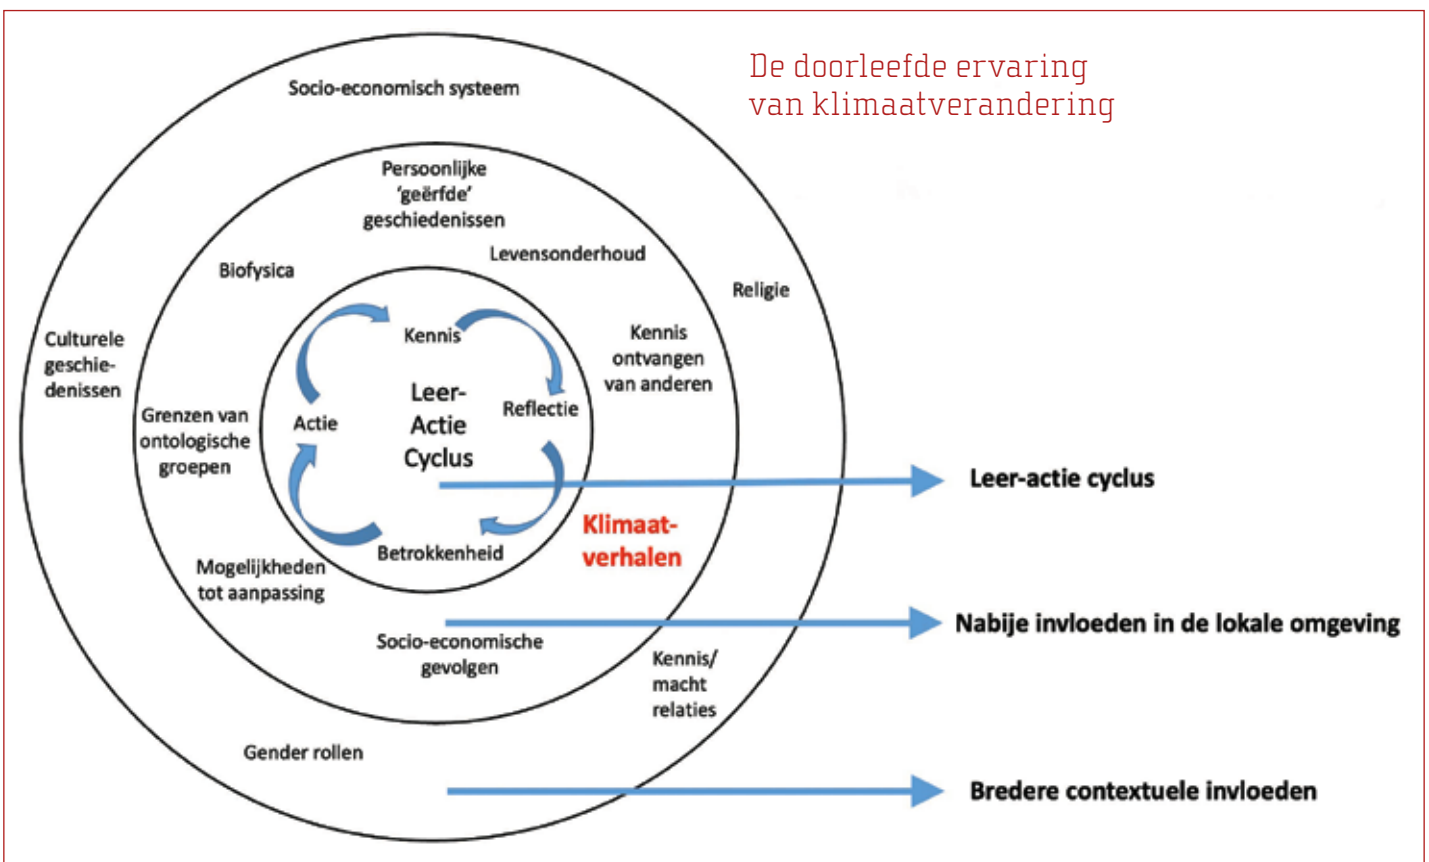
De doorleefde ervaring van klimaatverandering

Socio-economisch systeem

Persoonlijke 'geërfde' geschiedenissen

Biofysica

Levensonderhoud

Religie

Culturele geschiedenissen

Kennis

Kennis ontvangen van anderen

Leer-Actie Cyclus

Actie

Reflectie

Grenzen van ontologische groepen

Leer-actie cyclus

Klimaatverhalen

Betrokkenheid

Mogelijkheden tot aanpassing

Nabije invloeden in de lokale omgeving

Socio-economische gevolgen

Kennis/ macht relaties

Gender rollen

Bredere contextuele invloeden